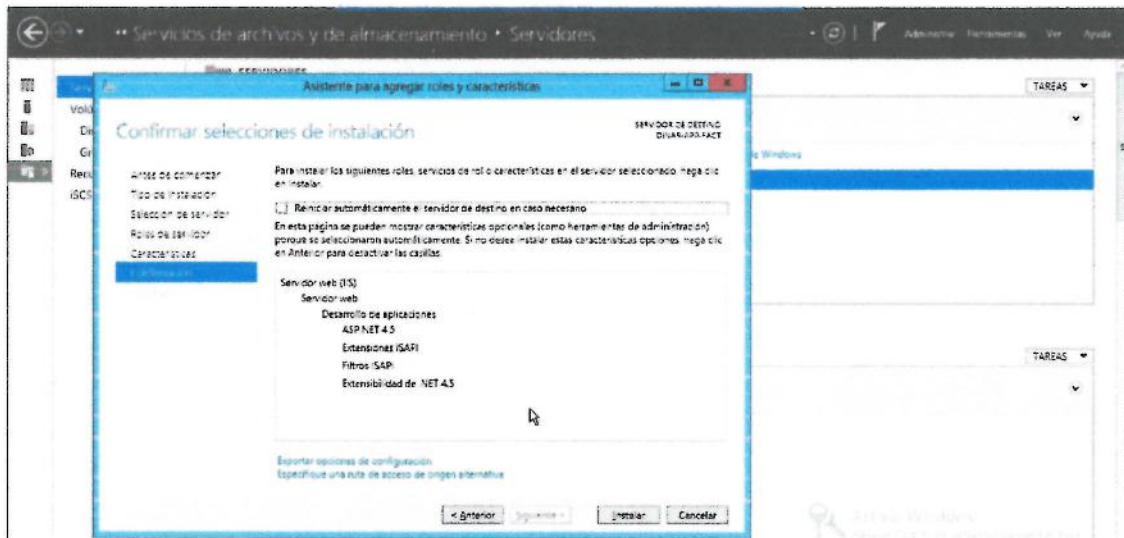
•• Servicios de archivos y de almacenamiento • Servidores

Administrar Herramientas Ver Ayuda

Asistente para agregar roles y características

Confirmar selecciones de instalación

SERVIDOR DE DESTINO
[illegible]

Antes de comenzar
Tipo de instalación
Selección de servidor
Roles de servidor
Características
Confirmación

Para instalar los siguientes roles, servicios de rol o características en el servidor seleccionado, haga clic en Instalar.

Reiniciar automáticamente el servidor de destino en caso necesario

En esta página se pueden mostrar características opcionales (como herramientas de administración) porque se seleccionaron automáticamente. Si no desea instalar estas características opcionales, haga clic en Anterior para desactivar las casillas.

Servidor web (IIS)
Servidor web
Desarrollo de aplicaciones
ASP.NET 4.5
Extensiones ISAPI
Filtros ISAPI
Extensibilidad de .NET 4.5

Exportar opciones de configuración
Especifique una ruta de acceso de origen alternativa

< Anterior Siguiente > Instalar Cancelar

TAREAS
TAREAS
Volú
Gr
Recu
iSCS
Windows
Activar Windows